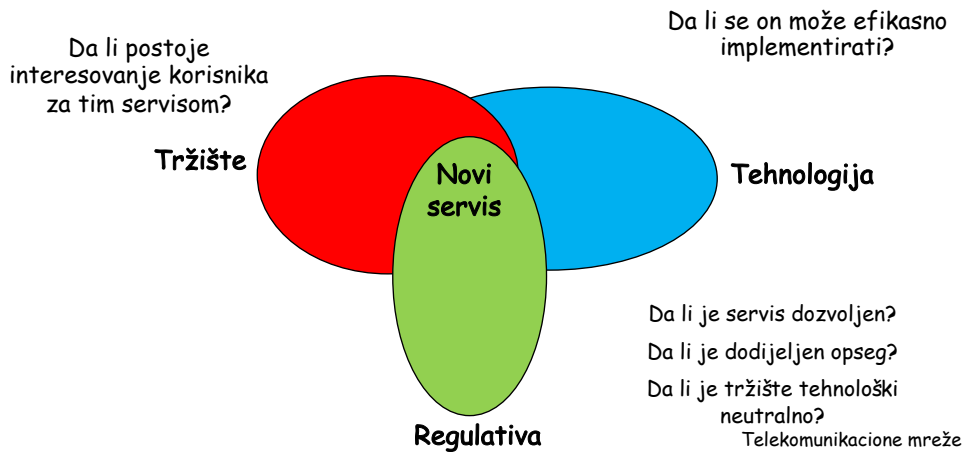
Da li se on može efikasno implementirati?

Da li postoje interesovanje korisnika za tim servisom?

Tržište

Novi servis

Tehnologija

Da li je servis dozvoljen?

Da li je dodijeljen opseg?

Da li je tržište tehnološki neutralno?

Regulativa

Telekomunikacione mreže